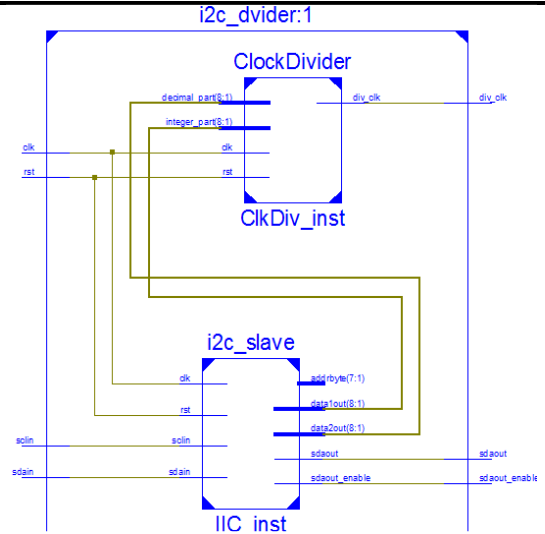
i2c_dvider:1

ClockDivider

decimal_part(8:1)

integer_part(8:1)

div_clk

div_clk

clk

clk

rst

rst

ClkDiv_inst

i2c_slave

clk

addrbyte(7:1)

rst

data1out(8:1)

data2out(8:1)

sclin

sclin

sdain

sdain

sdaout

sdaout

sdaout_enable

sdaout_enable

IIC_inst